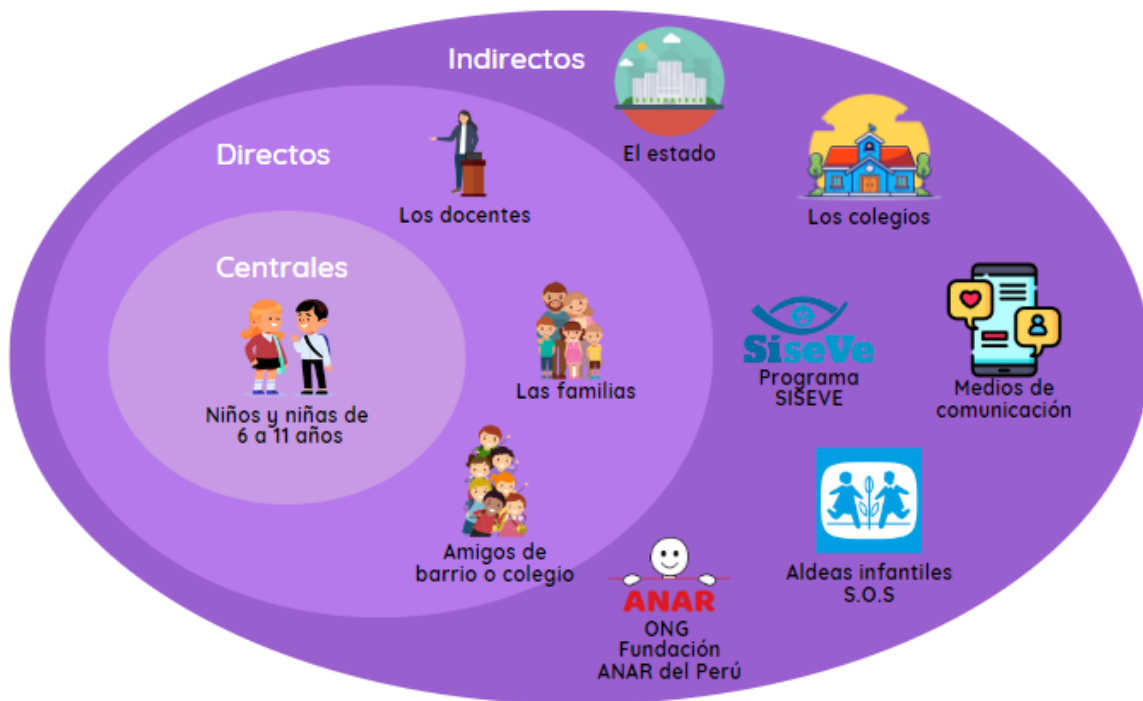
Indirectos

El estado

Los colegios

Directos

Los docentes

Centrales

Niños y niñas de 6 a 11 años

Las familias

SíseVe

Programa SISEVE

Medios de comunicación

Amigos de barrio o colegio

ANAR

ONG Fundación ANAR del Perú

Aldeas infantiles S.O.S